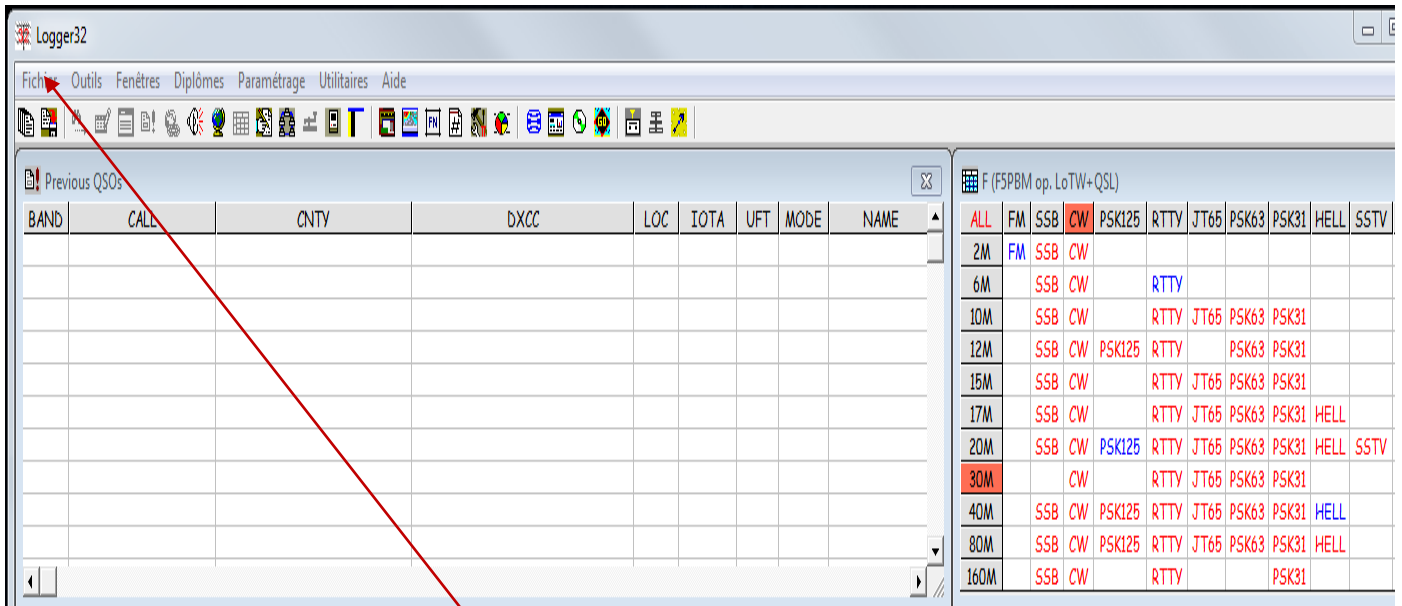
Logger32

Fichier Outils Fenêtres Diplômes Paramétrage Utilitaires Aide

Previous QSOs

| BAND | CALL | CNTY | DXCC | LOC | IOTA | UFT | MODE | NAME |
|---|---|---|---|---|---|---|---|---|
| | | | | | | | | |

F (F5PBM op. LoTW+QSL)

| ALL | FM | SSB | CW | PSK125 | RTTY | JT65 | PSK63 | PSK31 | HELL | SSTV |
|---|---|---|---|---|---|---|---|---|---|---|
| 2M | FM | SSB | CW | | | | | | | |
| 6M | | SSB | CW | | RTTY | | | | | |
| 10M | | SSB | CW | | RTTY | JT65 | PSK63 | PSK31 | | |
| 12M | | SSB | CW | PSK125 | RTTY | | PSK63 | PSK31 | | |
| 15M | | SSB | CW | | RTTY | JT65 | PSK63 | PSK31 | | |
| 17M | | SSB | CW | | RTTY | JT65 | PSK63 | PSK31 | HELL | |
| 20M | | SSB | CW | PSK125 | RTTY | JT65 | PSK63 | PSK31 | HELL | SSTV |
| 30M | | | CW | | RTTY | JT65 | PSK63 | PSK31 | | |
| 40M | | SSB | CW | PSK125 | RTTY | JT65 | PSK63 | PSK31 | HELL | |
| 80M | | SSB | CW | PSK125 | RTTY | JT65 | PSK63 | PSK31 | HELL | |
| 160M | | SSB | CW | | RTTY | | | PSK31 | | |